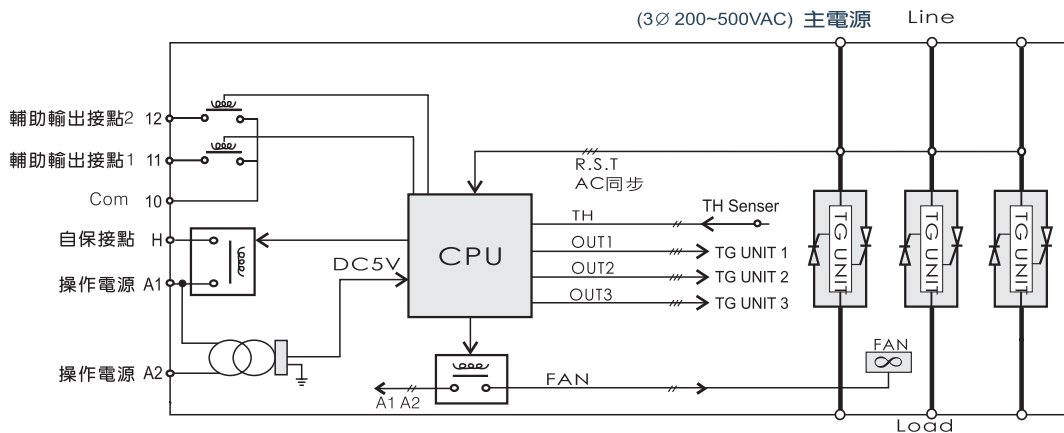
(3∅ 200~500VAC) 主電源 Line

輔助輸出接點2 12

輔助輸出接點1 11

Com 10

自保接點 H

操作電源 A1

操作電源 A2

R.S.T
AC同步

CPU

DC5V

TH

OUT1

OUT2

OUT3

TH Senser

TG UNIT 1

TG UNIT 2

TG UNIT 3

TG UNIT

TG UNIT

TG UNIT

FAN

FAN

A1 A2

Load